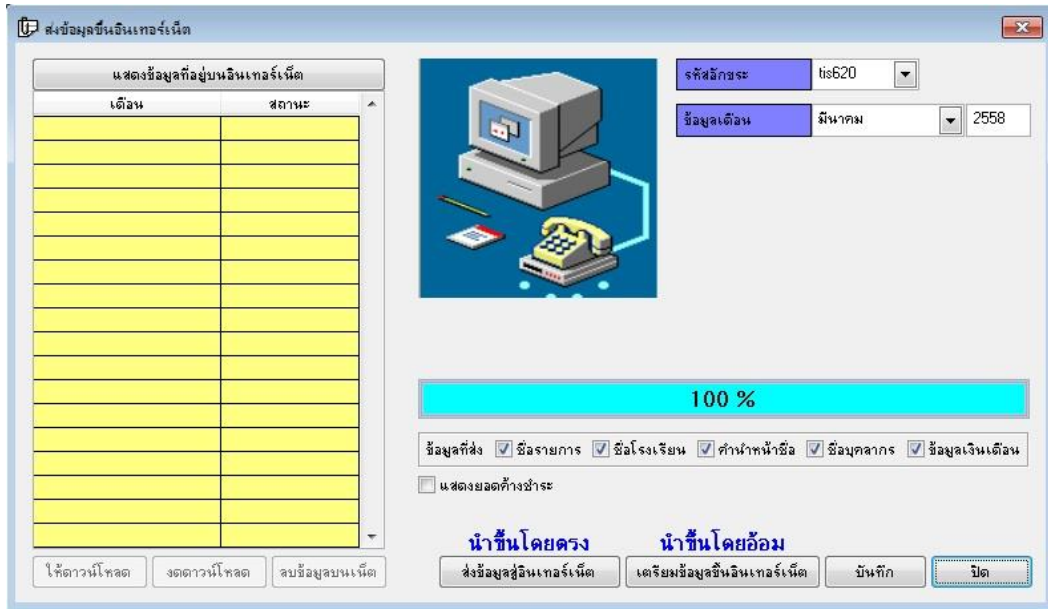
ส่งข้อมูลขึ้นอินเทอร์เน็ต

แสดงข้อมูลที่อยู่บนอินเทอร์เน็ต

| เดือน | สถานะ |
|---|---|
| | |

ให้ดาวน์โหลด งดดาวน์โหลด ลบข้อมูลบนเน็ต

รหัสอักขระ tis620

ข้อมูลเดือน มีนาคม 2558

100 %

ข้อมูลที่ส่ง ชื่อรายการ ชื่อโรงเรียน คำนำหน้าชื่อ ชื่อบุคลากร ข้อมูลเงินเดือน

แสดงยอดค้างชำระ

นำขึ้นโดยตรง นำขึ้นโดยอ้อม

ส่งข้อมูลสู่อินเทอร์เน็ต เตรียมข้อมูลขึ้นอินเทอร์เน็ต บันทึก ปิด